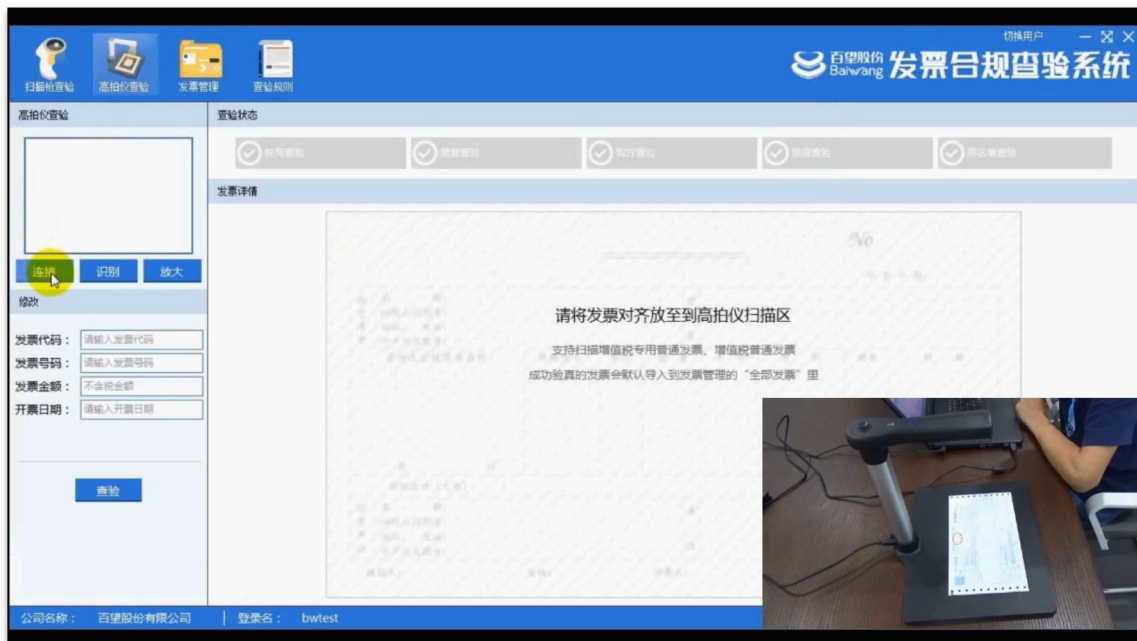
扫描枪查验 高拍仪查验 发票管理 查验规则

切换用户

百望股份 Baiwang 发票合规查验系统

高拍仪查验

连拍 识别 放大

修改

发票代码： 请输入发票代码
发票号码： 请输入发票号码
发票金额： 不含税金额
开票日期： 请输入开票日期

查验

查验状态

税号查验 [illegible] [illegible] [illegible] 黑名单查验

发票详情

No

请将发票对齐放至到高拍仪扫描区

支持扫描增值税专用普通发票、增值税普通发票

成功验真的发票会默认导入到发票管理的“全部发票”里

公司名称： 百望股份有限公司 | 登录名： bwtest